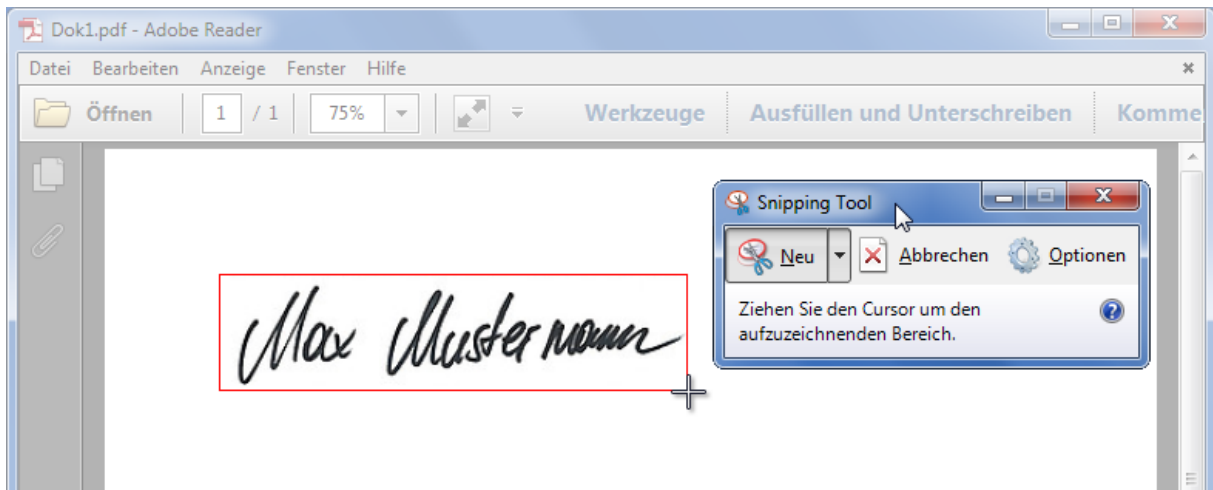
Dok1.pdf - Adobe Reader

Datei Bearbeiten Anzeige Fenster Hilfe

Öffnen 1 / 1 75% Werkzeuge Ausfüllen und Unterschreiben Komme

Max Mustermann

Snipping Tool

Neu Abbrechen Optionen

Ziehen Sie den Cursor um den aufzuzeichnenden Bereich.